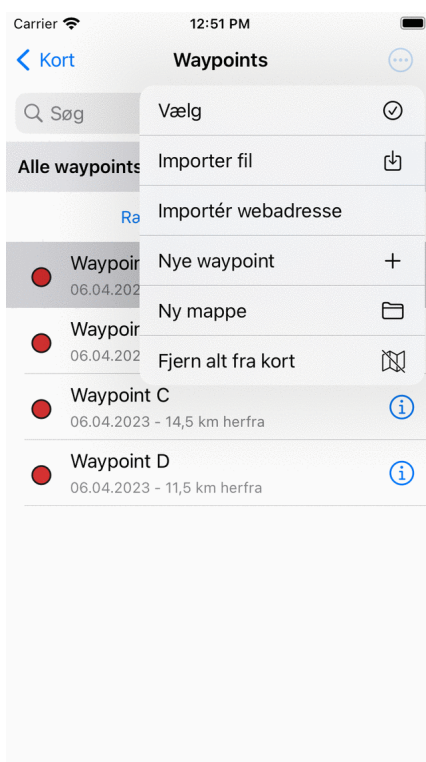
Carrier
12:51 PM

Kort
Waypoints

Søg

Alle waypoints

Ra

Waypoir
06.04.2023

Waypoir
06.04.2023

Waypoint C
06.04.2023 - 14,5 km herfra

Waypoint D
06.04.2023 - 11,5 km herfra

Vælg
Importer fil
Importér webadresse
Nye waypoint
Ny mappe
Fjern alt fra kort